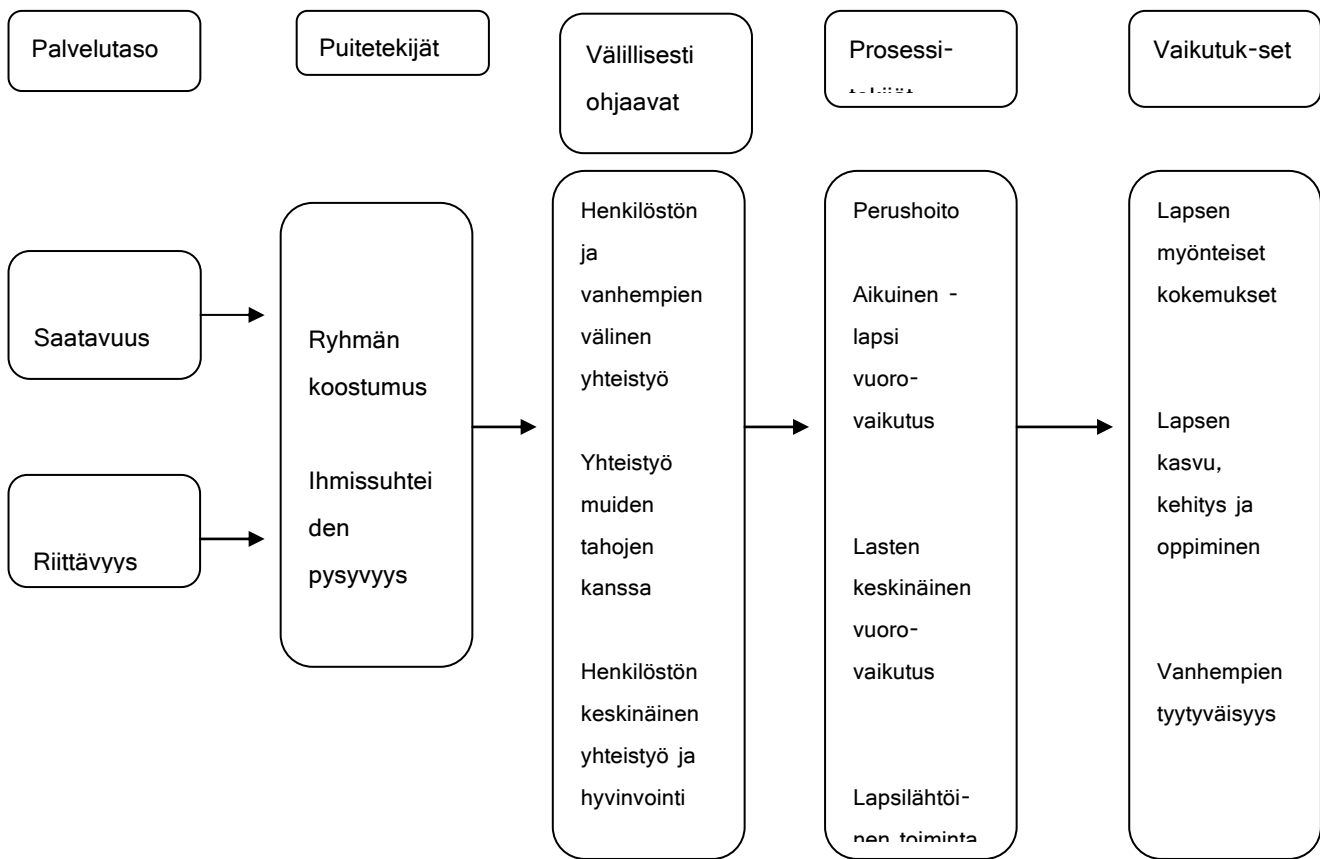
Palvelutaso

Puitetekijät

Välillisesti ohjaavat

Prosessi-

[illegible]

Vaikutuk-set

Saatavuus

Riittävyys

Ryhmän koostumus

Ihmissuhtei den pysyvyys

Henkilöstön ja vanhempien välinen yhteistyö

Yhteistyö muiden tahojen kanssa

Henkilöstön keskinäinen yhteistyö ja hyvinvointi

Perushoito

Aikuinen - lapsi vuoro-vaikutus

Lasten keskinäinen vuoro-vaikutus

Lapsilähtöi-nen toiminta

Lapsen myönteiset kokemukset

Lapsen kasvu, kehitys ja oppiminen

Vanhempien tyytyväisyys